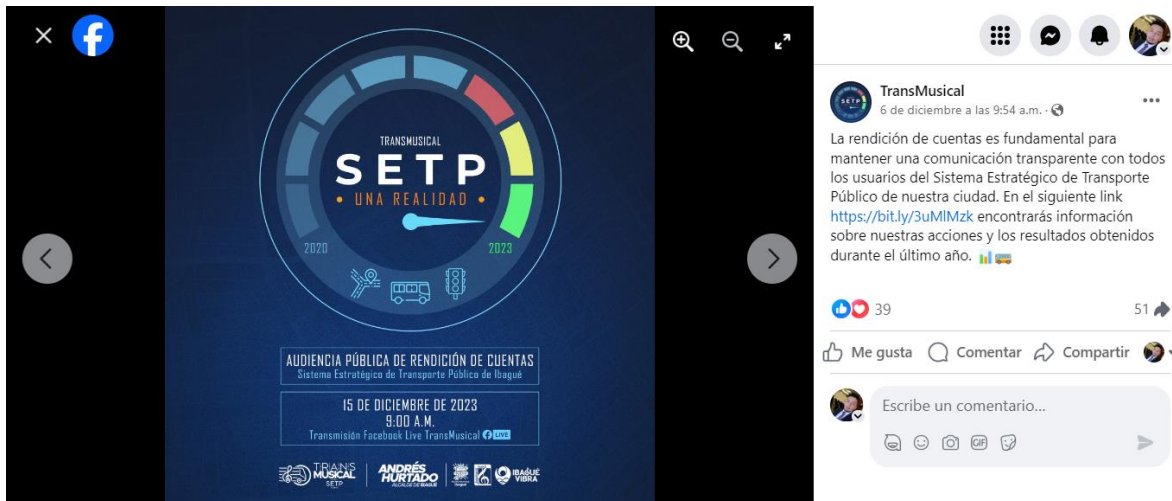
TRANSMUSICAL
SETP
• UNA REALIDAD •
2020
2023

AUDIENCIA PÚBLICA DE RENDICIÓN DE CUENTAS
Sistema Estratégico de Transporte Público de Ibagué

15 DE DICIEMBRE DE 2023
9:00 A.M.
Transmisión Facebook Live TransMusical LIVE

TRANS MUSICAL SETP | ANDRÉS HURTADO ALCALDE DE IBAGUÉ | IBAGUÉ VIBRA

TransMusical
6 de diciembre a las 9:54 a.m. ·

La rendición de cuentas es fundamental para mantener una comunicación transparente con todos los usuarios del Sistema Estratégico de Transporte Público de nuestra ciudad. En el siguiente link https://bit.ly/3uMlMzk encontrarás información sobre nuestras acciones y los resultados obtenidos durante el último año.

39
51

Me gusta
Comentar
Compartir

Escribe un comentario...